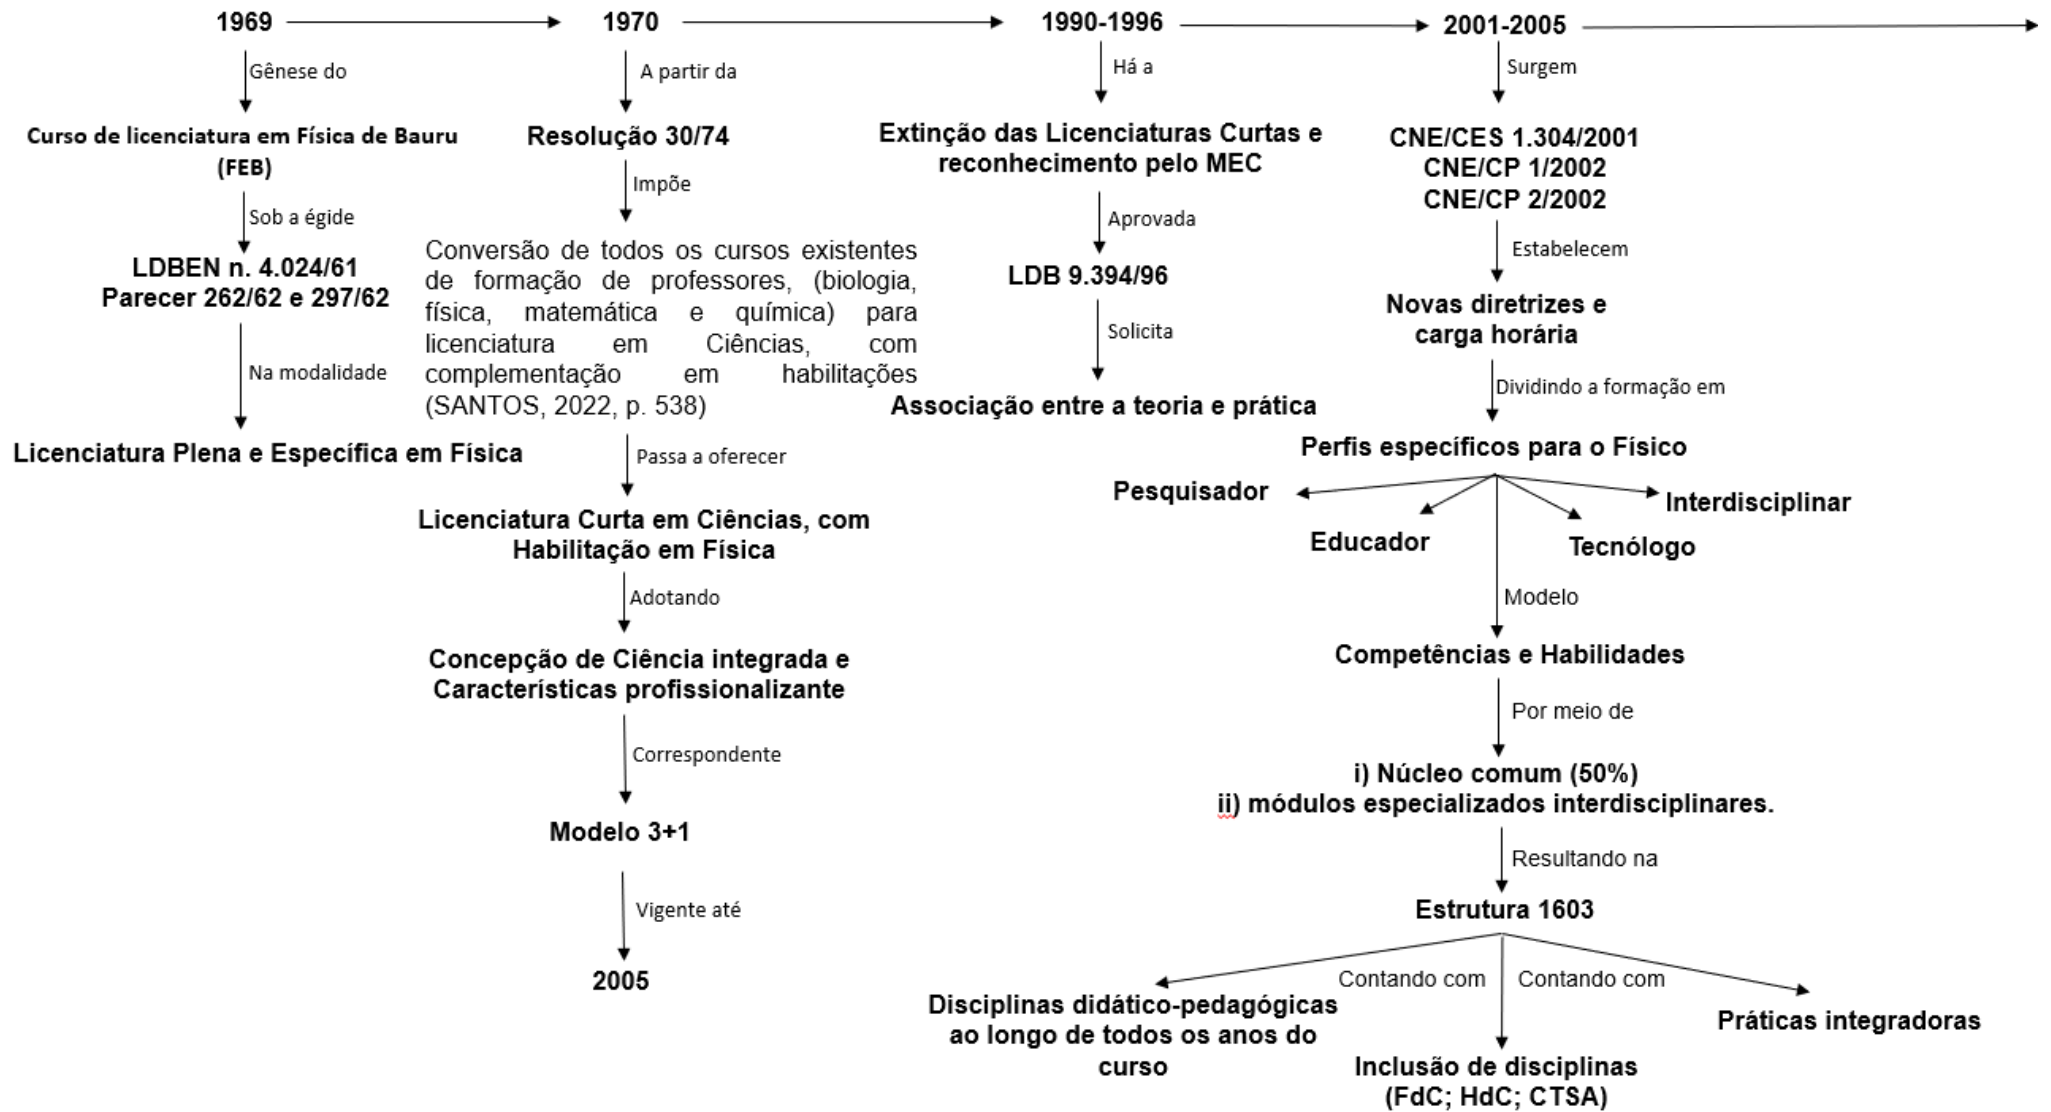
1969

Gênese do

Curso de licenciatura em Física de Bauru (FEB)

Sob a égide

LDBEN n. 4.024/61
Parecer 262/62 e 297/62

Na modalidade

Licenciatura Plena e Específica em Física

1970

A partir da

Resolução 30/74

Impõe

Conversão de todos os cursos existentes de formação de professores, (biologia, física, matemática e química) para licenciatura em Ciências, com complementação em habilitações (SANTOS, 2022, p. 538)

Passa a oferecer

Licenciatura Curta em Ciências, com Habilitação em Física

Adotando

Concepção de Ciência integrada e Características profissionalizante

Correspondente

Modelo 3+1

Vigente até

2005

1990-1996

Há a

Extinção das Licenciaturas Curtas e reconhecimento pelo MEC

Aprovada

LDB 9.394/96

Solicita

Associação entre a teoria e prática

2001-2005

Surgem

CNE/CES 1.304/2001
CNE/CP 1/2002
CNE/CP 2/2002

Estabelecem

Novas diretrizes e carga horária

Dividindo a formação em

Perfis específicos para o Físico

Pesquisador

Interdisciplinar

Educador

Tecnólogo

Modelo

Competências e Habilidades

Por meio de

i) Núcleo comum (50%)
ii) módulos especializados interdisciplinares.

Resultando na

Estrutura 1603

Contando com

Contando com

Disciplinas didático-pedagógicas ao longo de todos os anos do curso

Inclusão de disciplinas (FdC; HdC; CTSA)

Práticas integradoras